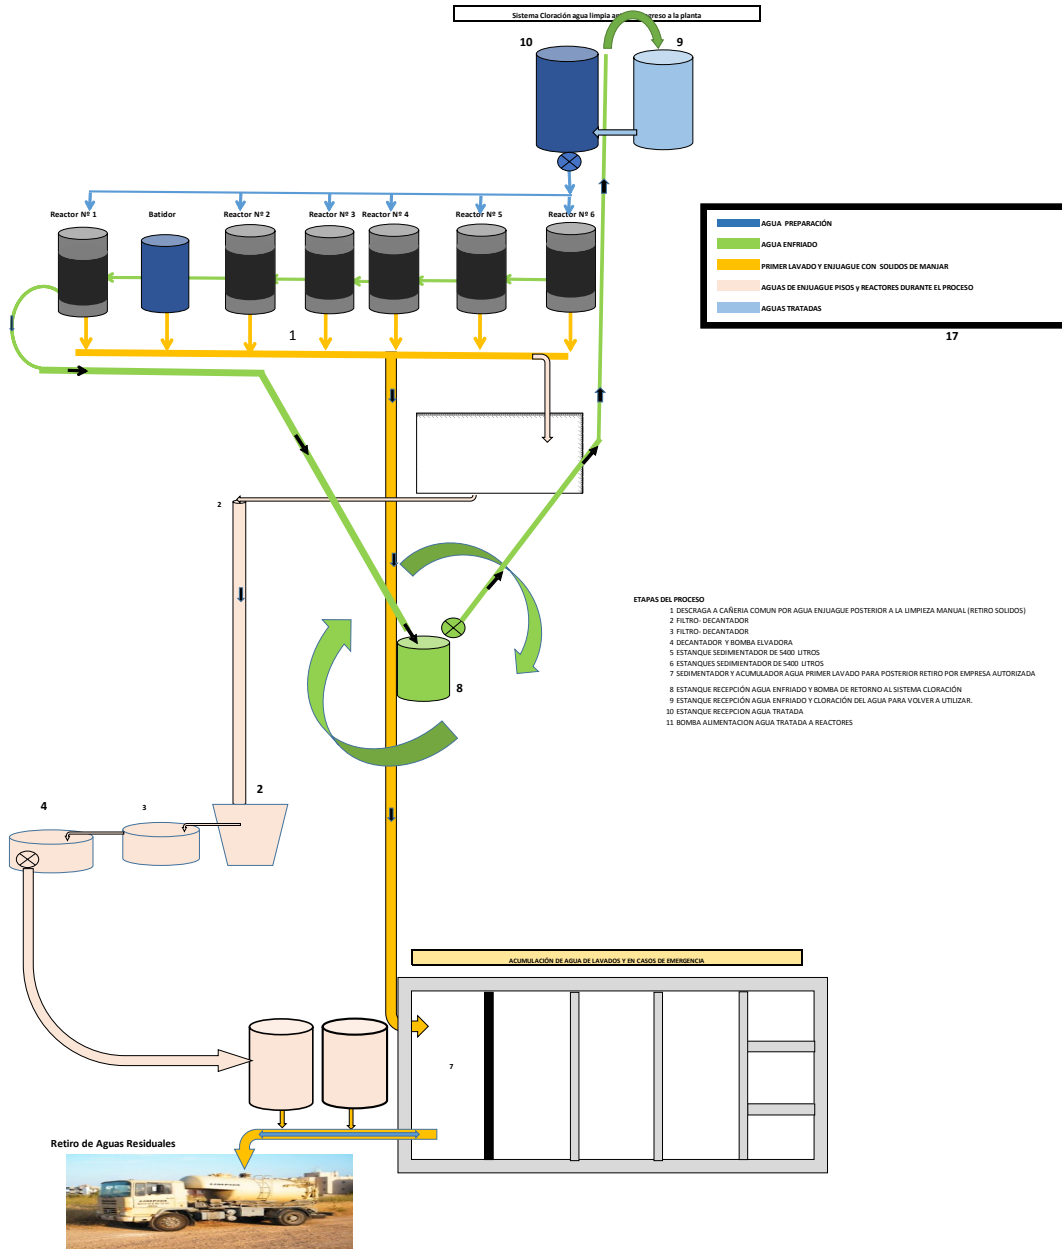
Sistema Cloración agua limpia a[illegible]greso a la planta

10

9

Reactor Nº 1

Batidor

Reactor Nº 2

Reactor Nº 3

Reactor Nº 4

Reactor Nº 5

Reactor Nº 6

AGUA PREPARACIÓN

AGUA ENFRIADO

PRIMER LAVADO Y ENJUAGUE CON SOLIDOS DE MANJAR

AGUAS DE ENJUAGUE PISOS y REACTORES DURANTE EL PROCESO

AGUAS TRATADAS

17

1

2

ETAPAS DEL PROCESO
1 DESCRAGA A CAÑERIA COMUN POR AGUA ENJUAGUE POSTERIOR A LA LIMPIEZA MANUAL (RETIRO SOLIDOS)
2 FILTRO- DECANTADOR
3 FILTRO- DECANTADOR
4 DECANTADOR Y BOMBA ELVADORA
5 ESTANQUE SEDIMIENTADOR DE 5400 LITROS
6 ESTANQUES SEDIMIENTADOR DE 5400 LITROS
7 SEDIMENTADOR Y ACUMULADOR AGUA PRIMER LAVADO PARA POSTERIOR RETIRO POR EMPRESA AUTORIZADA
8 ESTANQUE RECEPCIÓN AGUA ENFRIADO Y BOMBA DE RETORNO AL SISTEMA CLORACIÓN
9 ESTANQUE RECEPCIÓN AGUA ENFRIADO Y CLORACIÓN DEL AGUA PARA VOLVER A UTILIZAR.
10 ESTANQUE RECEPCION AGUA TRATADA
11 BOMBA ALIMENTACION AGUA TRATADA A REACTORES

8

4

3

2

ACUMULACIÓN DE AGUA DE LAVADOS Y EN CASOS DE EMERGENCIA

7

Retiro de Aguas Residuales